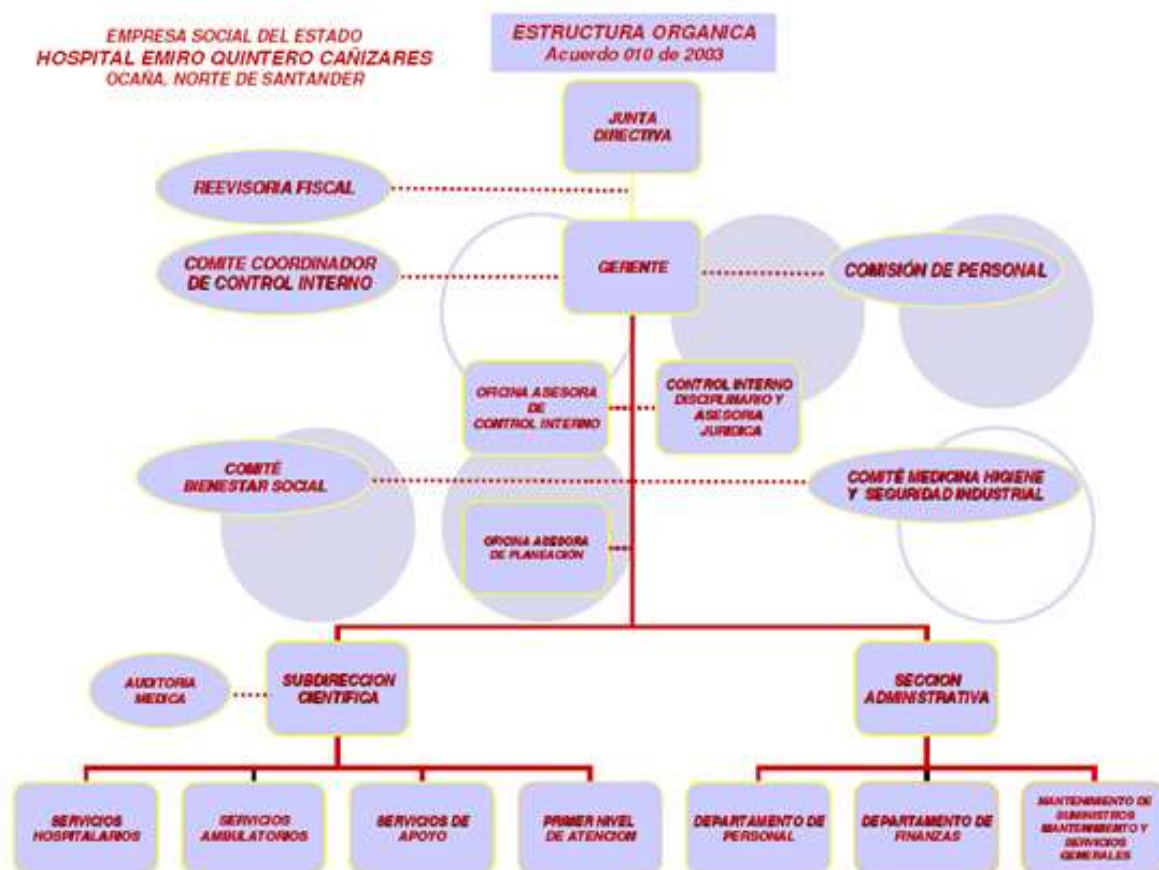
EMPRESA SOCIAL DEL ESTADO
HOSPITAL EMIRO QUINTERO CAÑIZARES
OCAÑA, NORTE DE SANTANDER

ESTRUCTURA ORGANICA
Acuerdo 010 de 2003

JUNTA DIRECTIVA

REEVISORIA FISCAL

COMITE COORDINADOR DE CONTROL INTERNO

GERENTE

COMISIÓN DE PERSONAL

OFICINA ASESORA DE CONTROL INTERNO

CONTROL INTERNO DISCIPLINARIO Y ASESORIA JURIDICA

COMITÉ BIENESTAR SOCIAL

COMITÉ MEDICINA HIGIENE Y SEGURIDAD INDUSTRIAL

OFICINA ASESORA DE PLANEACION

AUDITORIA MEDICA

SUBDIRECCION CIENTIFICA

SECCION ADMINISTRATIVA

SERVICIOS HOSPITALARIOS

SERVICIOS AMBULATORIOS

SERVICIOS DE APOYO

PRIMER NIVEL DE ATENCION

DEPARTAMENTO DE PERSONAL

DEPARTAMENTO DE FINANZAS

MANTENIMIENTO DE SUMINISTROS MANTENIMIENTO Y SERVICIOS GENERALES